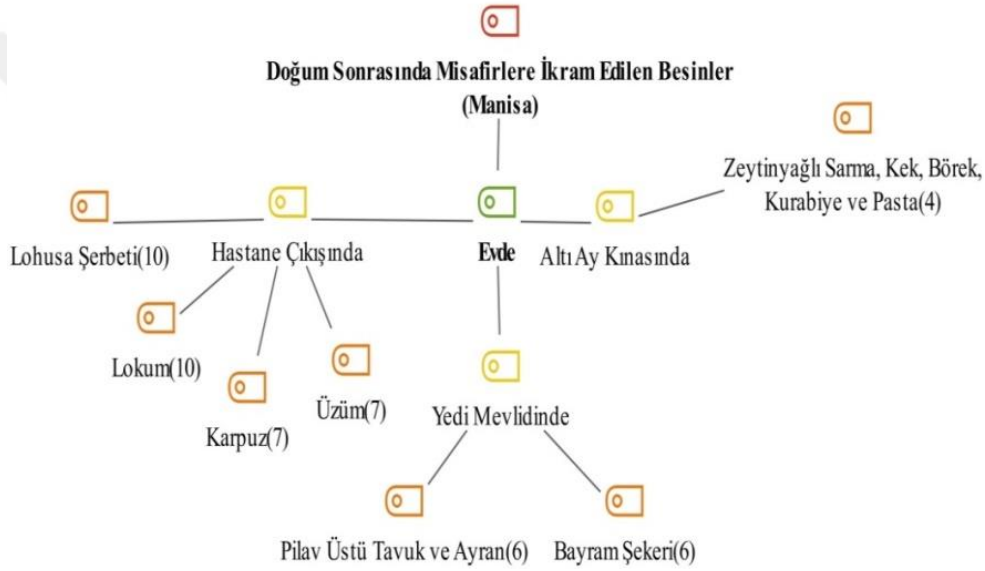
Doğum Sonrasında Misafirlere İkram Edilen Besinler (Manisa)

Zeytinyağlı Sarma, Kek, Börek, Kurabiye ve Pasta(4)

Lohusa Şerbeti(10)

Hastane Çıkışında

Evde

Altı Ay Kınasında

Lokum(10)

Üzüm(7)

Karpuz(7)

Yedi Mevlidinde

Pilav Üstü Tavuk ve Ayran(6)

Bayram Şekeri(6)